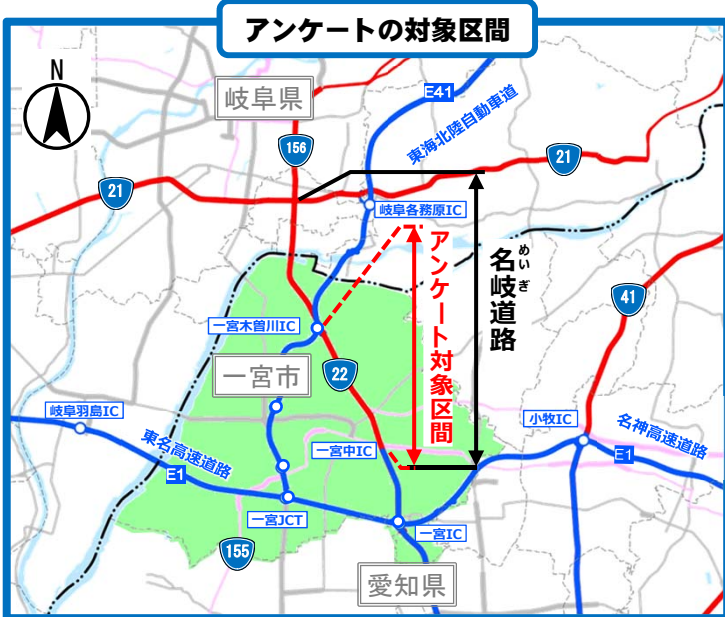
アンケートの対象区間

N

岐阜県

E41

東海北陸自動車道

156

21

21

岐阜各務原IC

アンケート対象区間

めいぎ
名岐道路

41

一宮木曽川IC

一宮市

22

岐阜羽島IC

小牧IC

名神高速道路

東名高速道路

一宮中IC

E1

E1

一宮JCT

一宮IC

155

愛知県